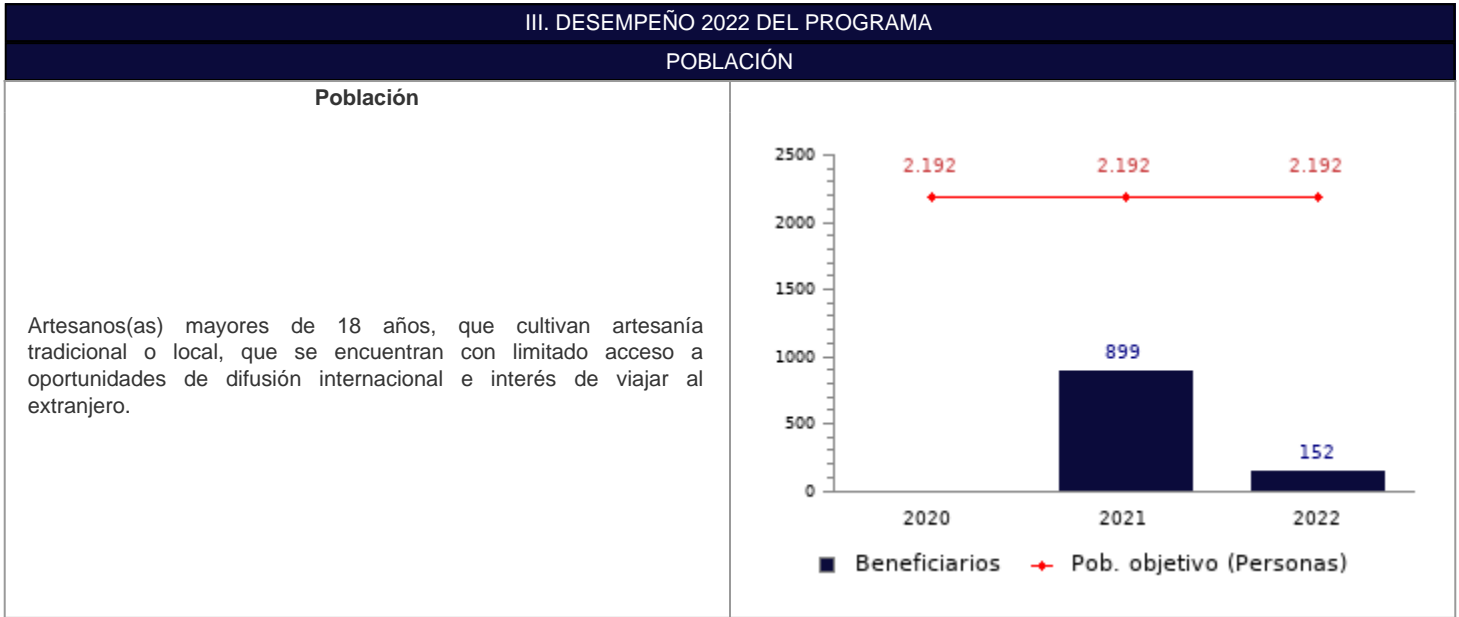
III. DESEMPEÑO 2022 DEL PROGRAMA

POBLACIÓN

Población

Artesanos(as) mayores de 18 años, que cultivan artesanía tradicional o local, que se encuentran con limitado acceso a oportunidades de difusión internacional e interés de viajar al extranjero.

2500
2000
1500
1000
500
0

2.192 2.192 2.192

899

152

2020 2021 2022

Beneficiarios Pob. objetivo (Personas)